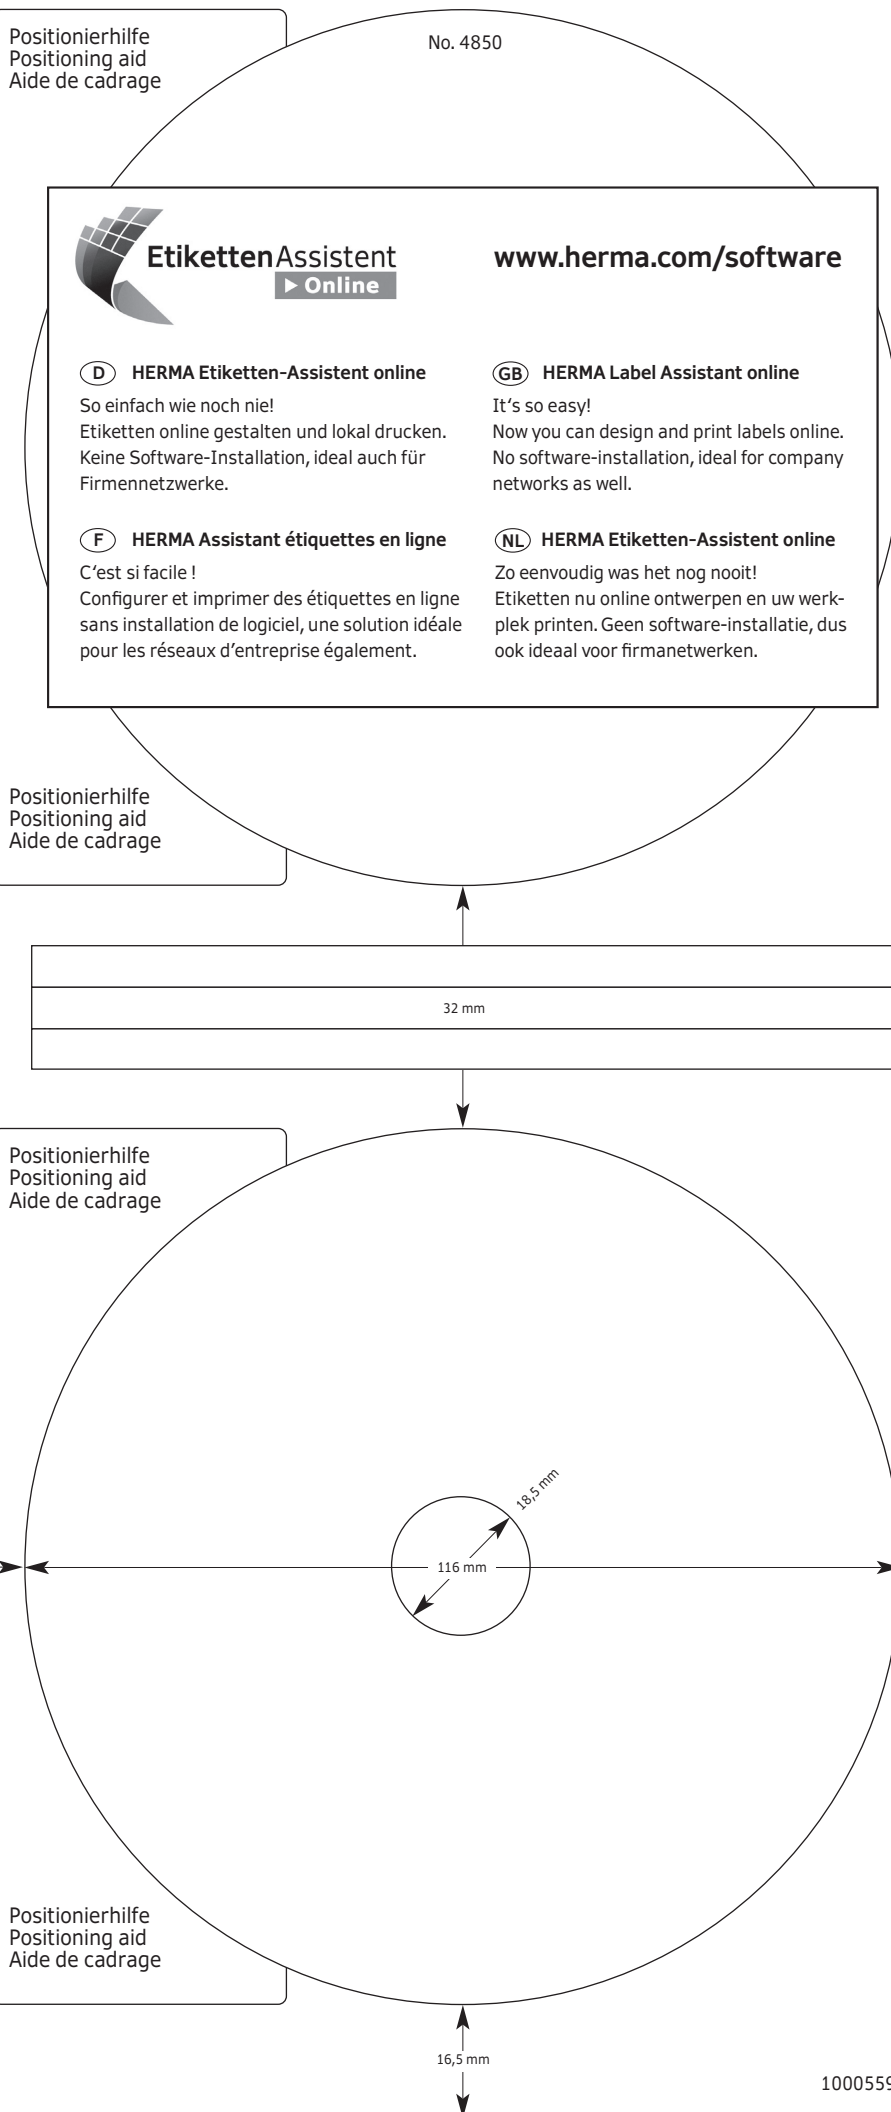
Positionierhilfe
Positioning aid
Aide de cadrage

No. 4850

EtikettenAssistent
▶ Online

www.herma.com/software

D HERMA Etiketten-Assistent online

So einfach wie noch nie!
Etiketten online gestalten und lokal drucken. Keine Software-Installation, ideal auch für Firmennetzwerke.

GB HERMA Label Assistant online

It's so easy!
Now you can design and print labels online. No software-installation, ideal for company networks as well.

F HERMA Assistant étiquettes en ligne

C'est si facile !
Configurer et imprimer des étiquettes en ligne sans installation de logiciel, une solution idéale pour les réseaux d'entreprise également.

NL HERMA Etiketten-Assistent online

Zo eenvoudig was het nog nooit!
Etiketten nu online ontwerpen en uw werkplek printen. Geen software-installatie, dus ook ideaal voor firmanetwerken.

Positionierhilfe
Positioning aid
Aide de cadrage

32 mm

Positionierhilfe
Positioning aid
Aide de cadrage

18,5 mm

116 mm

Positionierhilfe
Positioning aid
Aide de cadrage

16,5 mm

1000559